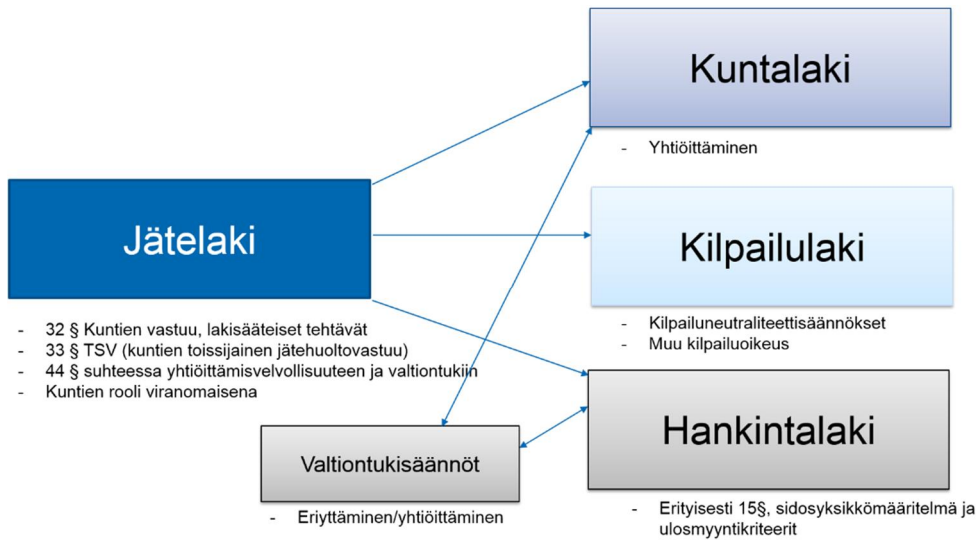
Jätelaki

- 32 § Kuntien vastuu, lakisääteiset tehtävät
- 33 § TSV (kuntien toissijainen jätehuoltovastuu)
- 44 § suhteessa yhtiöittämisvelvollisuuteen ja valtiontukiin
- Kuntien rooli viranomaisena

Kuntalaki

- Yhtiöittäminen

Kilpailulaki

- Kilpailuneutraliteettisäännökset
- Muu kilpailuoikeus

Hankintalaki

- Erityisesti 15§, sidosyksikkömääritelmä ja ulosmyyntikriteerit

Valtiontukisäännöt

- Eriyttäminen/yhtiöittäminen